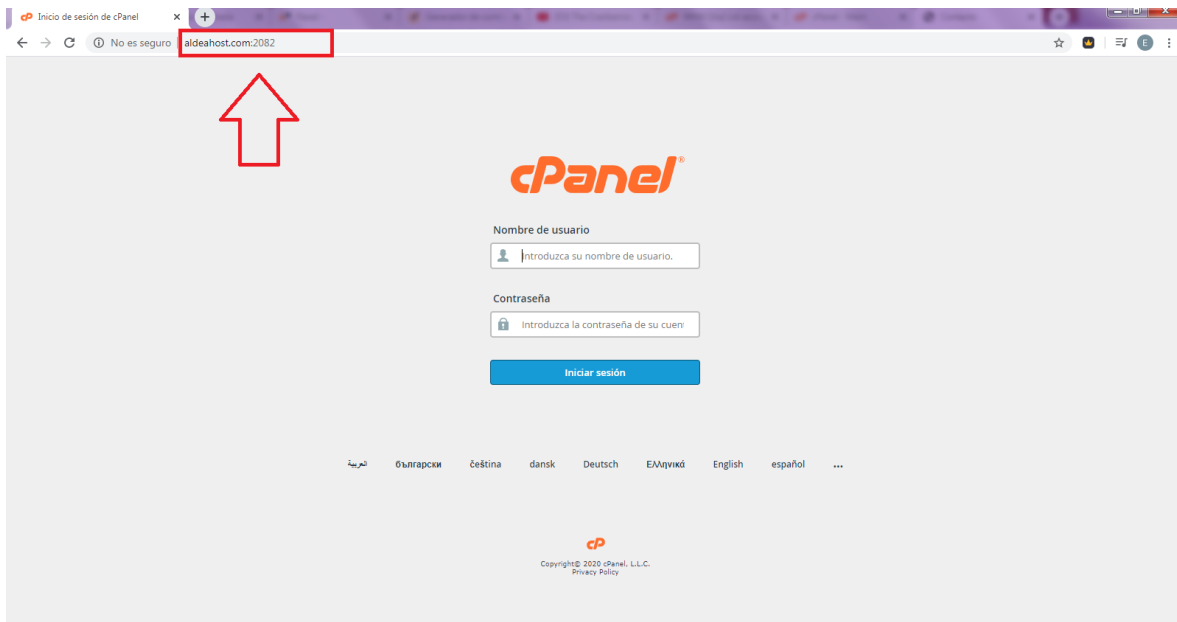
Inicio de sesión de cPanel

No es seguro | aldeahost.com:2082

E

cPanel®

Nombre de usuario

Introduzca su nombre de usuario.

Contraseña

Introduzca la contraseña de su cuen

Iniciar sesión

العربية български čeština dansk Deutsch Ελληνικά English español ...

cP

Copyright© 2020 cPanel, L.L.C.
Privacy Policy